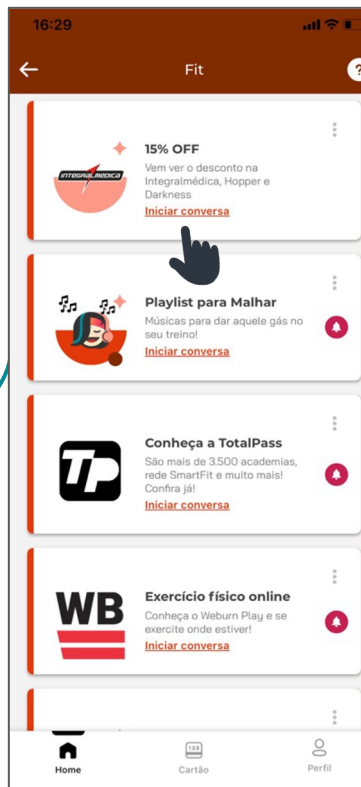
16:29

Fit

?

INTEGRALMÉDICA

15% OFF
Vem ver o desconto na Integralmédica, Hopper e Darkness
Iniciar conversa

Playlist para Malhar
Músicas para dar aquele gás no seu treino!
Iniciar conversa

TP

Conheça a TotalPass
São mais de 3.500 academias, rede SmartFit e muito mais! Confira já!
Iniciar conversa

WB

Exercício físico online
Conheça o Weburn Play e se exercite onde estiver!
Iniciar conversa

Home
Cartão
Perfil